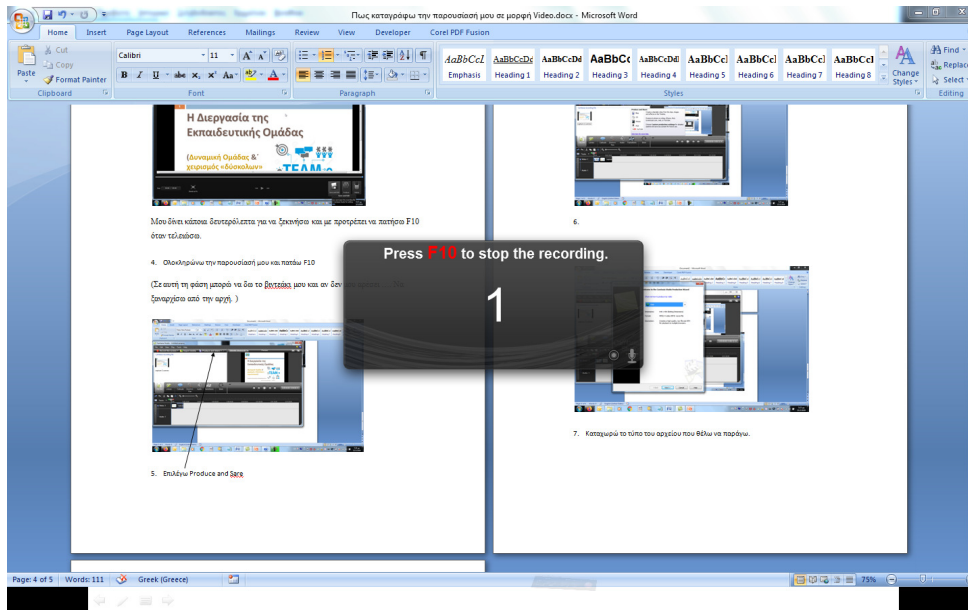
Πως καταγράφω την παρουσίασή μου σε μορφή Video.docx - Microsoft Word

Home Insert Page Layout References Mailings Review View Developer Corel PDF Fusion

Cut
Copy
Paste
Format Painter
Clipboard

Calibri 11
Font

Paragraph

AaBbCcL Emphasis
AaBbCcDc Heading 1
AaBbCcDd Heading 2
AaBbCc Heading 3
AaBbCcDdI Heading 4
AaBbCcl Heading 5
AaBbCcl Heading 6
AaBbCcl Heading 7
AaBbCcl Heading 8
Change Styles
Styles

Find
Replace
Select
Editing

Η Διεργασία της Εκπαιδευτικής Ομάδας

(Δυναμική Ομάδας & χειρισμός «δύσκολων»

TEAM

Μου δίνει κάποια δευτερόλεπτα για να ξεκινήσω και με προτρέπει να πατήσω F10 όταν τελειώσω.

4. Ολοκληρώνω την παρουσίασή μου και πατάω F10

(Σε αυτή τη φάση μπορώ να δω το βιντεάκι μου και αν δεν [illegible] ξαναρχίσω από την αρχή. )

5. Επιλέγω Produce and Sare

6.

7. Καταχωρώ το τύπο του αρχείου που θέλω να παράγω.

Press F10 to stop the recording.

1

Page: 4 of 5 Words: 111 Greek (Greece) 75%